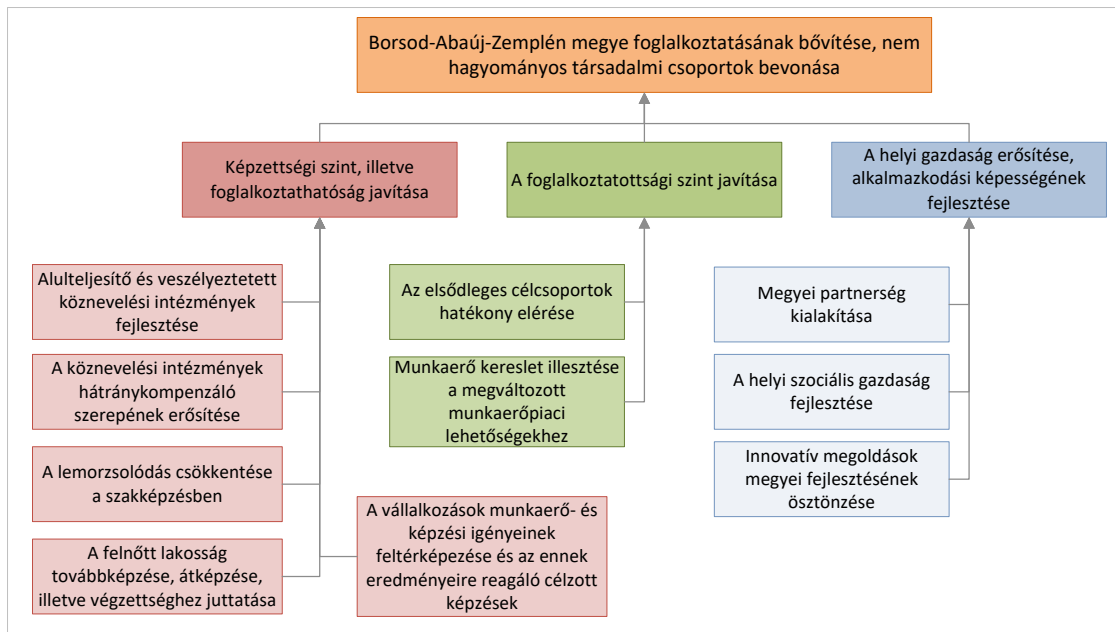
Borsod-Abaúj-Zemplén megye foglalkoztatásának bővítése, nem hagyományos társadalmi csoportok bevonása

Képzettségi szint, illetve foglalkoztathatóság javítása

A foglalkoztatottsági szint javítása

A helyi gazdaság erősítése, alkalmazkodási képességének fejlesztése

Alulteljesítő és veszélyeztetett köznevelési intézmények fejlesztése

A köznevelési intézmények hátránykompenzáló szerepének erősítése

A lemorzsolódás csökkentése a szakképzésben

A felnőtt lakosság továbbképzése, átképzése, illetve végzettséghez juttatása

A vállalkozások munkaerő- és képzési igényeinek feltérképezése és az ennek eredményeire reagáló célzott képzések

Az elsődleges célcsoportok hatékony elérése

Munkaerő kereslet illesztése a megváltozott munkaerőpiaci lehetőségekhez

Megyei partnerség kialakítása

A helyi szociális gazdaság fejlesztése

Innovatív megoldások megyei fejlesztésének ösztönzése